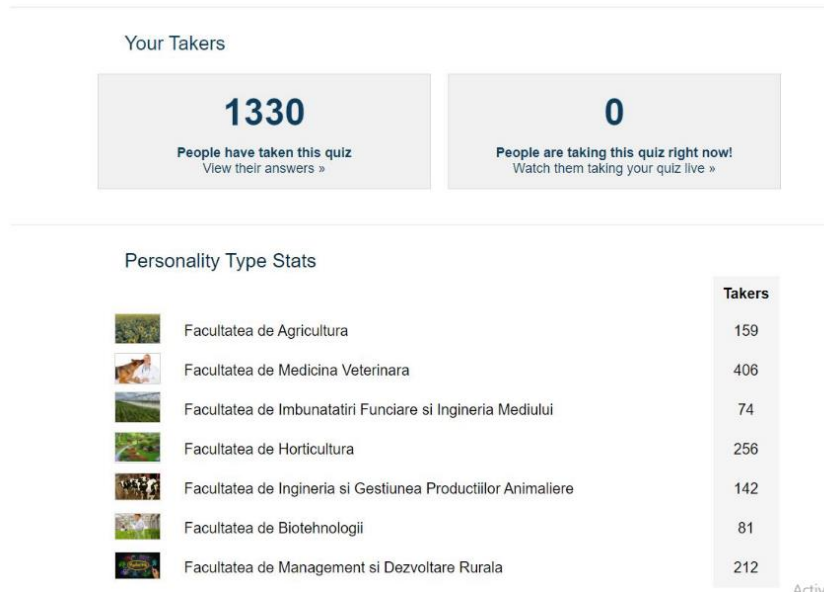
Your Takers

1330
People have taken this quiz
View their answers »

0
People are taking this quiz right now!
Watch them taking your quiz live »

Personality Type Stats

| | Takers |
|---|---|
| Facultatea de Agricultura | 159 |
| Facultatea de Medicina Veterinara | 406 |
| Facultatea de Imbunatatiri Funciare si Ingineria Mediului | 74 |
| Facultatea de Horticultura | 256 |
| Facultatea de Ingineria si Gestiunea Productiilor Animaliere | 142 |
| Facultatea de Biotehnologii | 81 |
| Facultatea de Management si Dezvoltare Rurala | 212 |

Activ